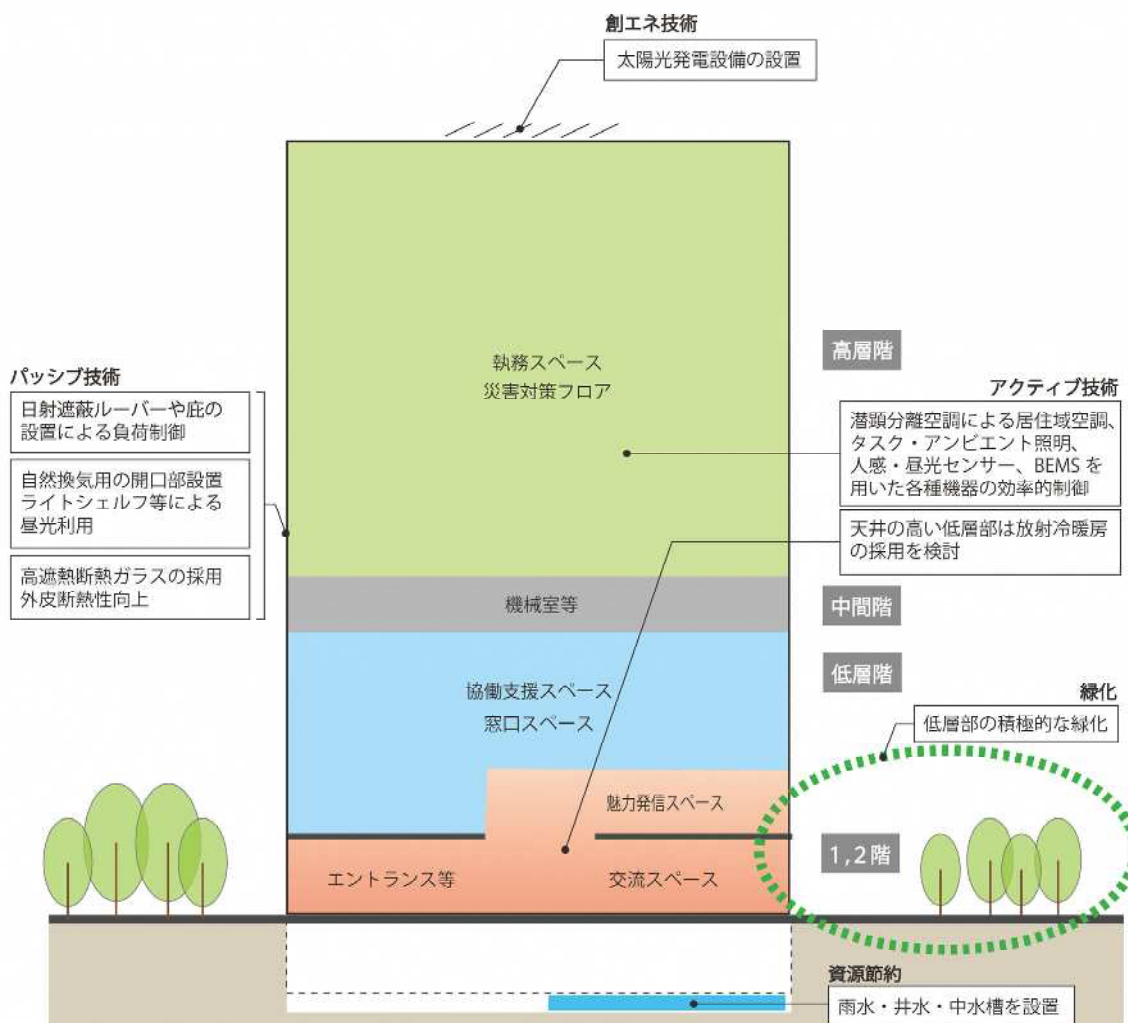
創エネ技術
太陽光発電設備の設置

パッシブ技術
日射遮蔽ルーバーや庇の設置による負荷制御
自然換気用の開口部設置
ライトシェルフ等による昼光利用
高遮熱断熱ガラスの採用
外皮断熱性向上

執務スペース
災害対策フロア

高層階

アクティブ技術
潜顕分離空調による居住域空調、タスク・アンビエント照明、人感・昼光センサー、BEMS を用いた各種機器の効率的制御

天井の高い低層部は放射冷暖房の採用を検討

機械室等
中間階

低層階
協働支援スペース
窓口スペース

緑化
低層部の積極的な緑化

魅力発信スペース
1,2 階
エントランス等
交流スペース

資源節約
雨水・井水・中水槽を設置